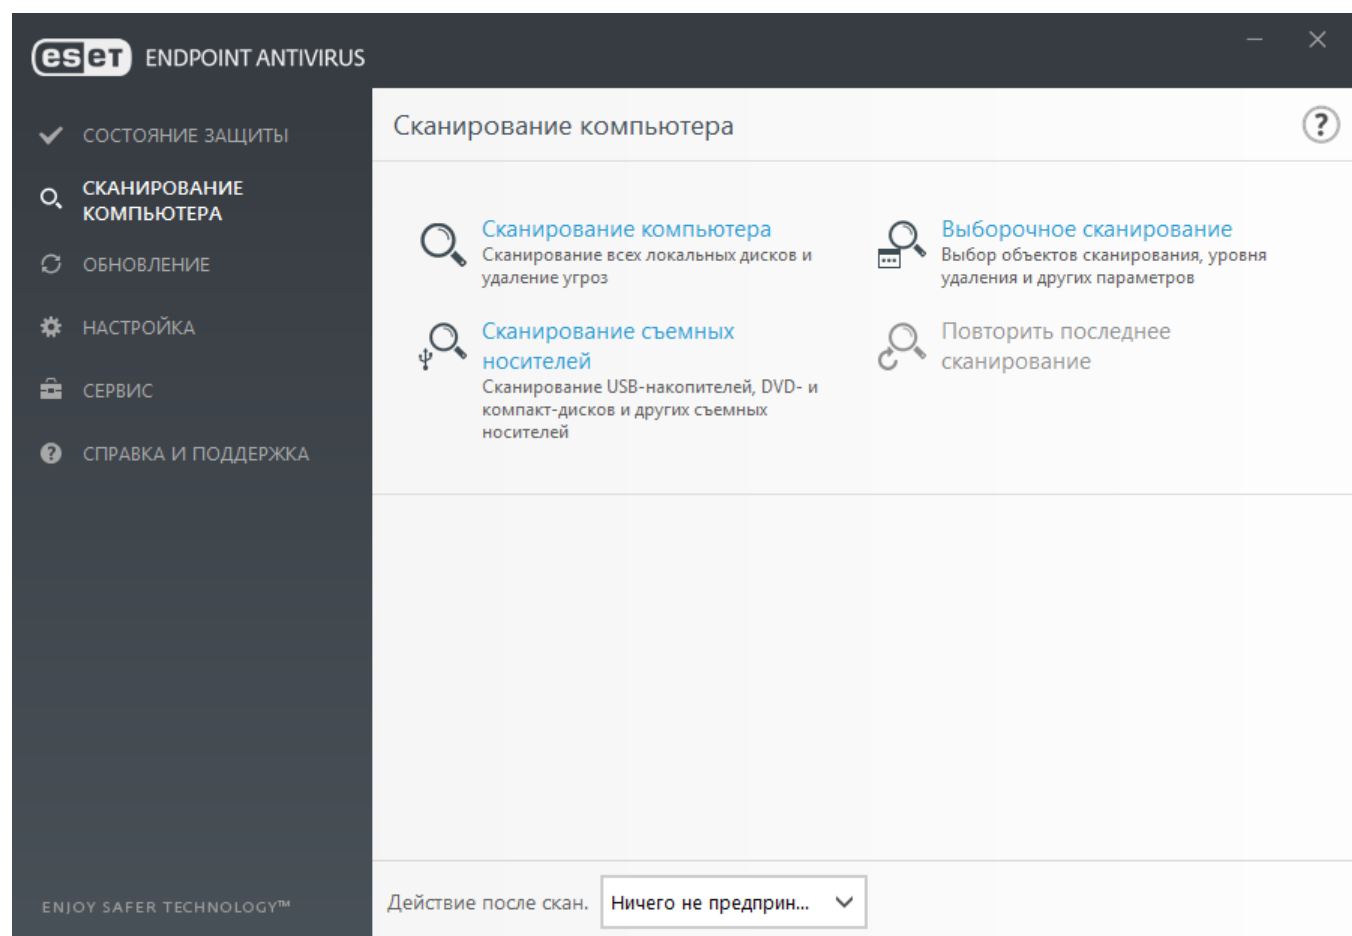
eset ENDPOINT ANTIVIRUS

СОСТОЯНИЕ ЗАЩИТЫ
СКАНИРОВАНИЕ КОМПЬЮТЕРА
ОБНОВЛЕНИЕ
НАСТРОЙКА
СЕРВИС
СПРАВКА И ПОДДЕРЖКА

ENJOY SAFER TECHNOLOGY™

Сканирование компьютера

Сканирование компьютера
Сканирование всех локальных дисков и удаление угроз

Выборочное сканирование
Выбор объектов сканирования, уровня удаления и других параметров

Сканирование съемных носителей
Сканирование USB-накопителей, DVD- и компакт-дисков и других съемных носителей

Повторить последнее сканирование

Действие после скан.
Ничего не предприн...